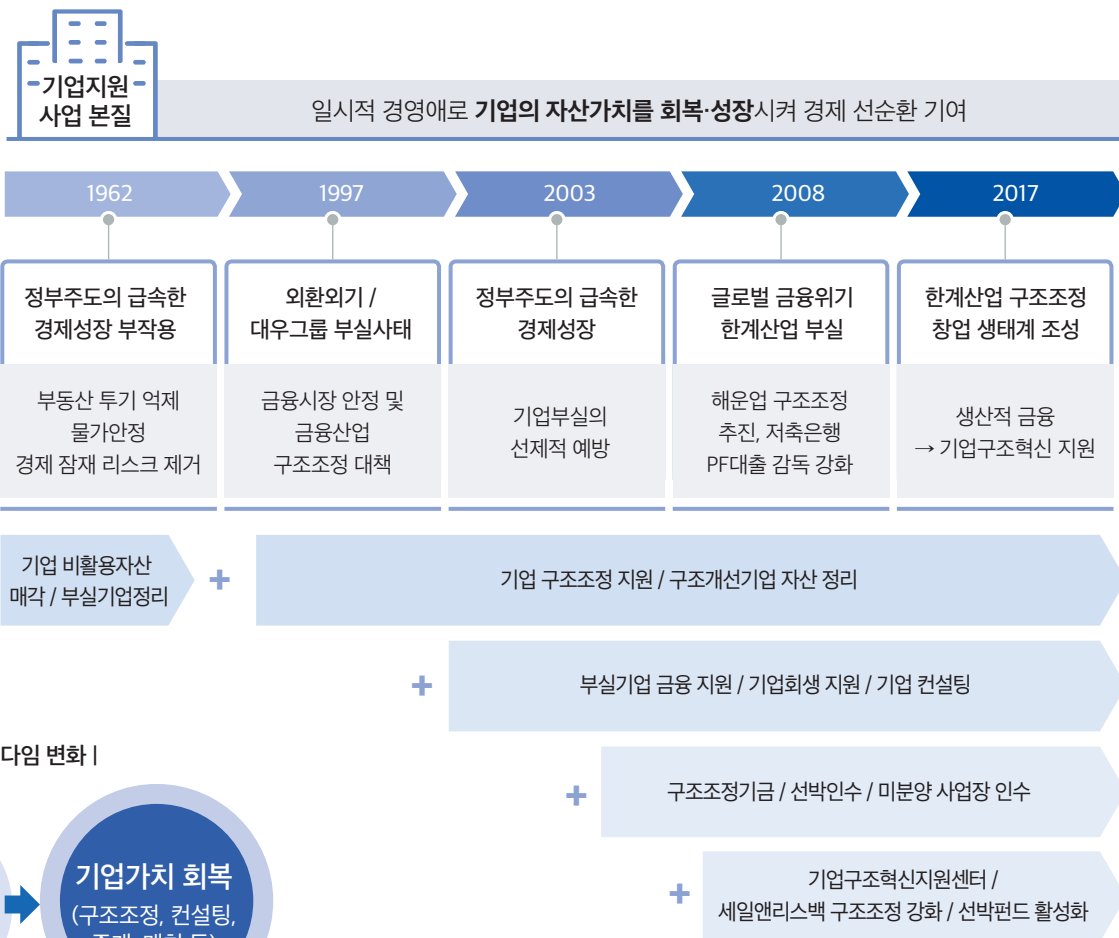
기업지원 사업 본질

일시적 경영애로 **기업의 자산가치를 회복·성장**시켜 경제 선순환 기여

1962

1997

2003

2008

2017

정부주도의 급속한 경제성장 부작용

부동산 투기 억제
물가안정
경제 잠재 리스크 제거

외환외기 / 대우그룹 부실사태

금융시장 안정 및
금융산업
구조조정 대책

정부주도의 급속한 경제성장

기업부실의
선제적 예방

글로벌 금융위기 한계산업 부실

해운업 구조조정
추진, 저축은행
PF대출 감독 강화

한계산업 구조조정 창업 생태계 조성

생산적 금융
→ 기업구조혁신 지원

기업 비활용자산 매각 / 부실기업정리

+

기업 구조조정 지원 / 구조개선기업 자산 정리

+

부실기업 금융 지원 / 기업회생 지원 / 기업 컨설팅

다임 변화 |

+

구조조정기금 / 선박인수 / 미분양 사업장 인수

+

기업구조혁신지원센터 /
세일앤리스백 구조조정 강화 / 선박펀드 활성화

기업가치 회복
(구조조정, 컨설팅,
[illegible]